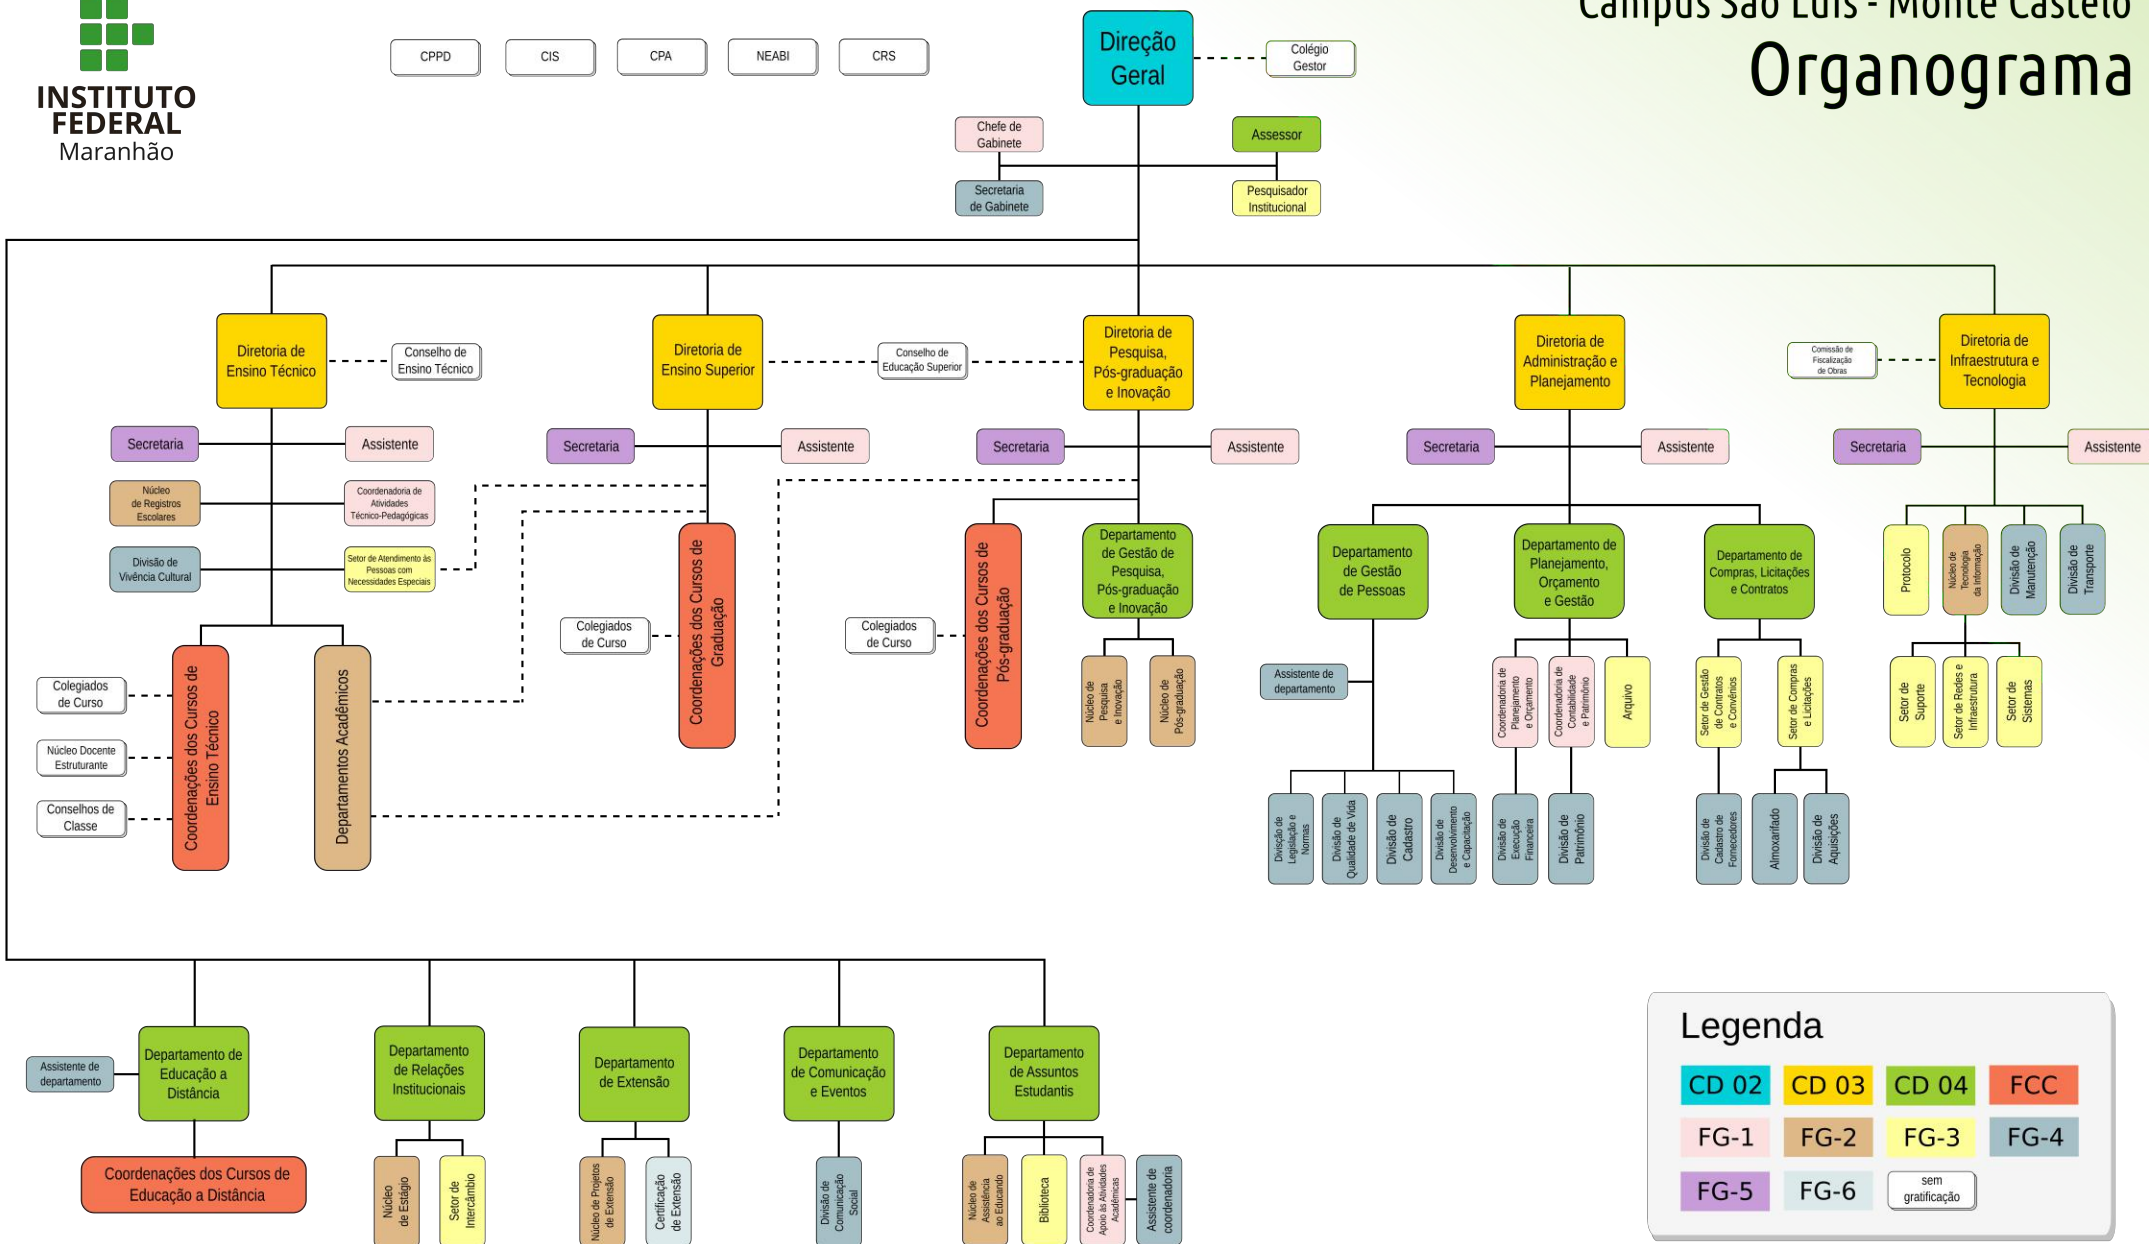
INSTITUTO FEDERAL
Maranhão

Campus São Luís - Monte Castelo
Organograma

CPPD
CIS
CPA
NEABI
CRS

Direção Geral
Colégio Gestor
Chefe de Gabinete
Assessor
Secretaria de Gabinete
Pesquisador Institucional

Diretoria de Ensino Técnico
Conselho de Ensino Técnico
Secretaria
Assistente
Núcleo de Registros Escolares
Coordenadoria de Atividades Técnico-Pedagógicas
Divisão de Vivência Cultural
Setor de Atendimento às Pessoas com Necessidades Especiais
Colegiados de Curso
Núcleo Docente Estruturante
Conselhos de Classe
Coordenações dos Cursos de Ensino Técnico
Departamentos Acadêmicos

Diretoria de Ensino Superior
Conselho de Educação Superior
Secretaria
Assistente
Colegiados de Curso
Coordenações dos Cursos de Graduação

Diretoria de Pesquisa, Pós-graduação e Inovação
Secretaria
Assistente
Colegiados de Curso
Coordenações dos Cursos de Pós-graduação
Departamento de Gestão de Pesquisa, Pós-graduação e Inovação
Núcleo de Pesquisa e Inovação
Núcleo de Pós-graduação

Diretoria de Administração e Planejamento
Secretaria
Assistente
Departamento de Gestão de Pessoas
Assistente de departamento
Divisão de Legislação e Normas
Divisão de Qualidade de Vida
Divisão de Cadastro
Divisão de Desenvolvimento e Capacitação
Departamento de Planejamento, Orçamento e Gestão
Coordenadoria de Planejamento e Orçamento
Coordenadoria de Contabilidade e Patrimônio
Arquivo
Divisão de Execução Financeira
Divisão de Patrimônio
Departamento de Compras, Licitações e Contratos
Setor de Gestão de Contratos e Convênios
Setor de Compras e Licitações
Divisão de Cadastro de Fornecedores
Almoxarifado
Divisão de Aquisições

Diretoria de Infraestrutura e Tecnologia
Comissão de Fiscalização de Obras
Secretaria
Assistente
Protocolo
Núcleo de Tecnologia da Informação
Divisão de Manutenção
Divisão de Transporte
Setor de Suporte
Setor de Redes e Infraestrutura
Setor de Sistemas

Assistente de departamento
Departamento de Educação a Distância
Coordenações dos Cursos de Educação a Distância
Departamento de Relações Institucionais
Núcleo de Estágio
Setor de Intercâmbio
Departamento de Extensão
Núcleo de Projetos de Extensão
Certificação de Extensão
Departamento de Comunicação e Eventos
Divisão de Comunicação Social
Departamento de Assuntos Estudantis
Núcleo de Assistência ao Educando
Biblioteca
Coordenadoria de Apoio às Atividades Acadêmicas
Assistente de coordenadoria

Legenda
CD 02
CD 03
CD 04
FCC
FG-1
FG-2
FG-3
FG-4
FG-5
FG-6
sem gratificação